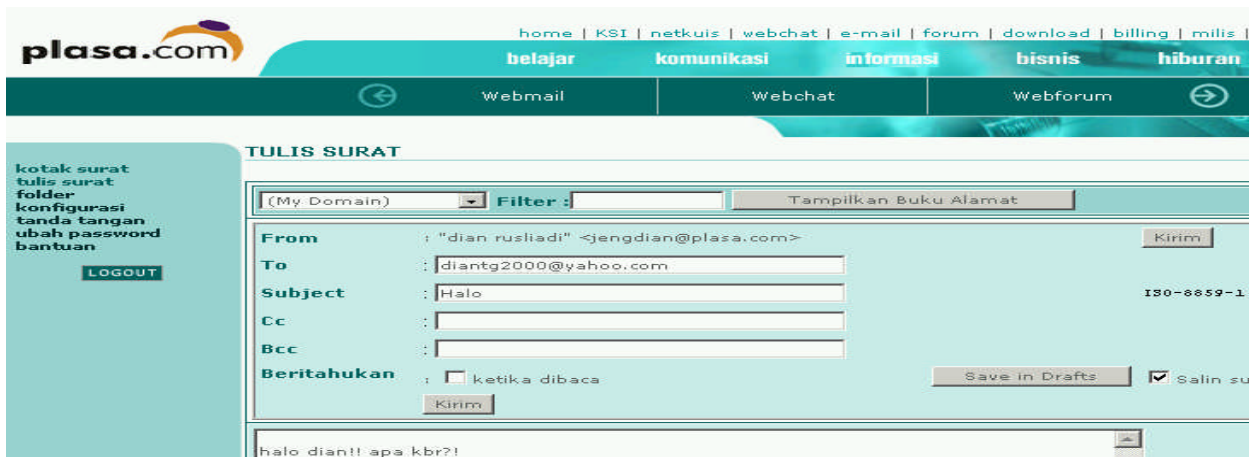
plasa.com

home | KSI | netkuis | webchat | e-mail | forum | download | billing | milis |

belajar komunikasi informasi bisnis hiburan

Webmail Webchat Webforum

kotak surat
tulis surat
folder
konfigurasi
tanda tangan
ubah password
bantuan

LOGOUT

TULIS SURAT

(My Domain) Filter : Tampilkan Buku Alamat

From : "dian rusliadi" <jengdian@plasa.com> Kirim

To : diantg2000@yahoo.com

Subject : Halo ISO-8859-1

Cc :

Bcc :

Beritahukan : ketika dibaca Save in Drafts Salin su

Kirim

halo dian!! apa kbr?!